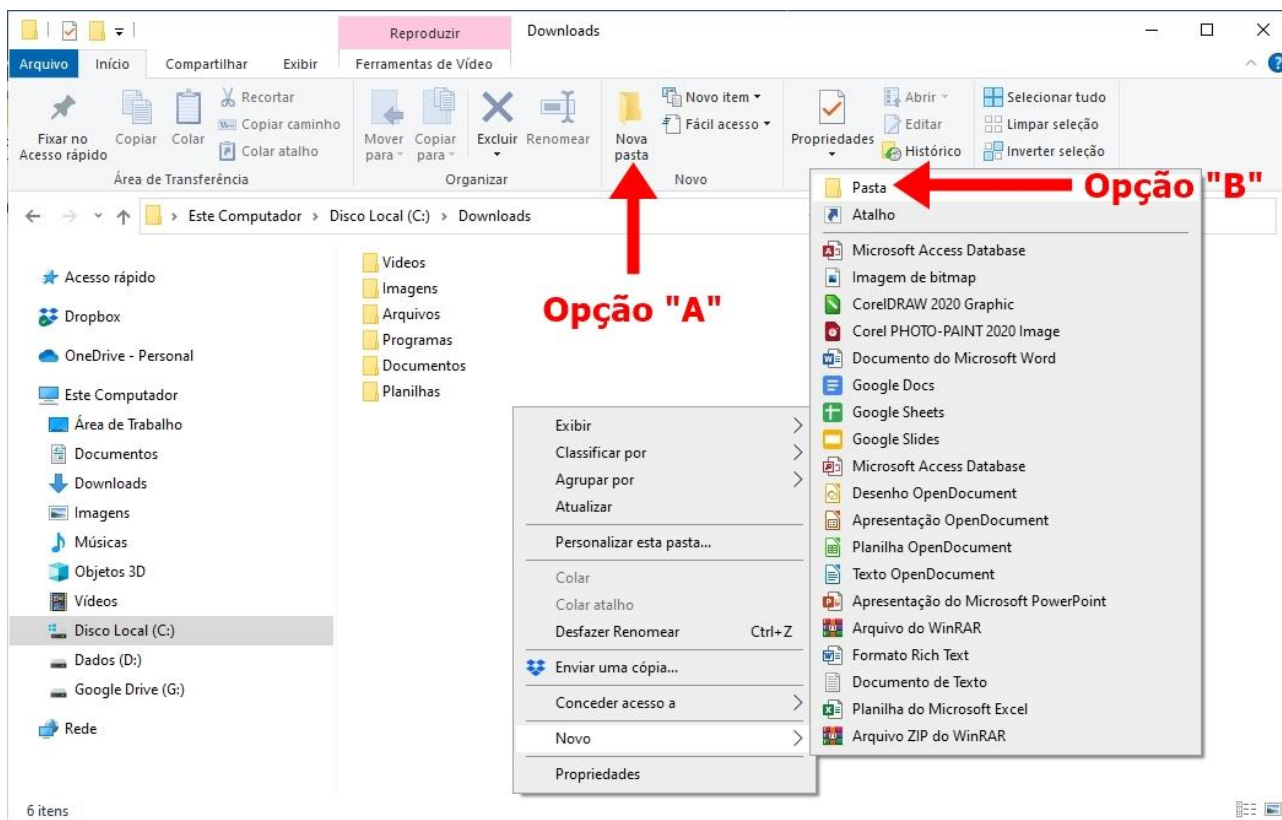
Reproduzir
Downloads

Arquivo
Início
Compartilhar
Exibir
Ferramentas de Vídeo

Fixar no Acesso rápido
Copiar
Colar
Recortar
Copiar caminho
Colar atalho
Área de Transferência

Mover para
Copiar para
Excluir
Renomear
Organizar

Nova pasta
Novo item
Fácil acesso
Novo

Propriedades
Abrir
Editar
Histórico

Selecionar tudo
Limpar seleção
Inverter seleção

Este Computador > Disco Local (C:) > Downloads

Acesso rápido
Dropbox
OneDrive - Personal
Este Computador
Área de Trabalho
Documentos
Downloads
Imagens
Músicas
Objetos 3D
Vídeos
Disco Local (C:)
Dados (D:)
Google Drive (G:)
Rede

Videos
Imagens
Arquivos
Programas
Documentos
Planilhas

Opção "A"

Exibir
Classificar por
Agrupar por
Atualizar
Personalizar esta pasta...
Colar
Colar atalho
Desfazer Renomear Ctrl+Z
Enviar uma cópia...
Conceder acesso a
Novo
Propriedades

Pasta
Opção "B"
Atalho
Microsoft Access Database
Imagem de bitmap
CorelDRAW 2020 Graphic
Corel PHOTO-PAINT 2020 Image
Documento do Microsoft Word
Google Docs
Google Sheets
Google Slides
Microsoft Access Database
Desenho OpenDocument
Apresentação OpenDocument
Planilha OpenDocument
Texto OpenDocument
Apresentação do Microsoft PowerPoint
Arquivo do WinRAR
Formato Rich Text
Documento de Texto
Planilha do Microsoft Excel
Arquivo ZIP do WinRAR

6 itens